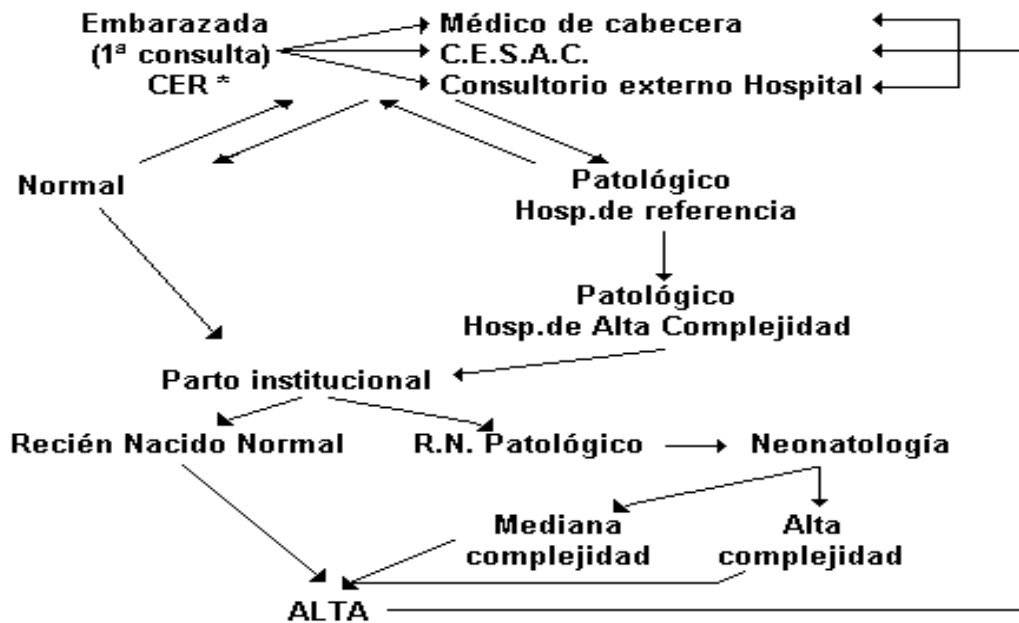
Embarazada
(1ª consulta)
CER *

Médico de cabecera
C.E.S.A.C.
Consultorio externo Hospital

Normal

Patológico
Hosp.de referencia

Patológico
Hosp.de Alta Complejidad

Parto institucional

Recién Nacido Normal

R.N. Patológico

Neonatología

Mediana
complejidad

Alta
complejidad

ALTA